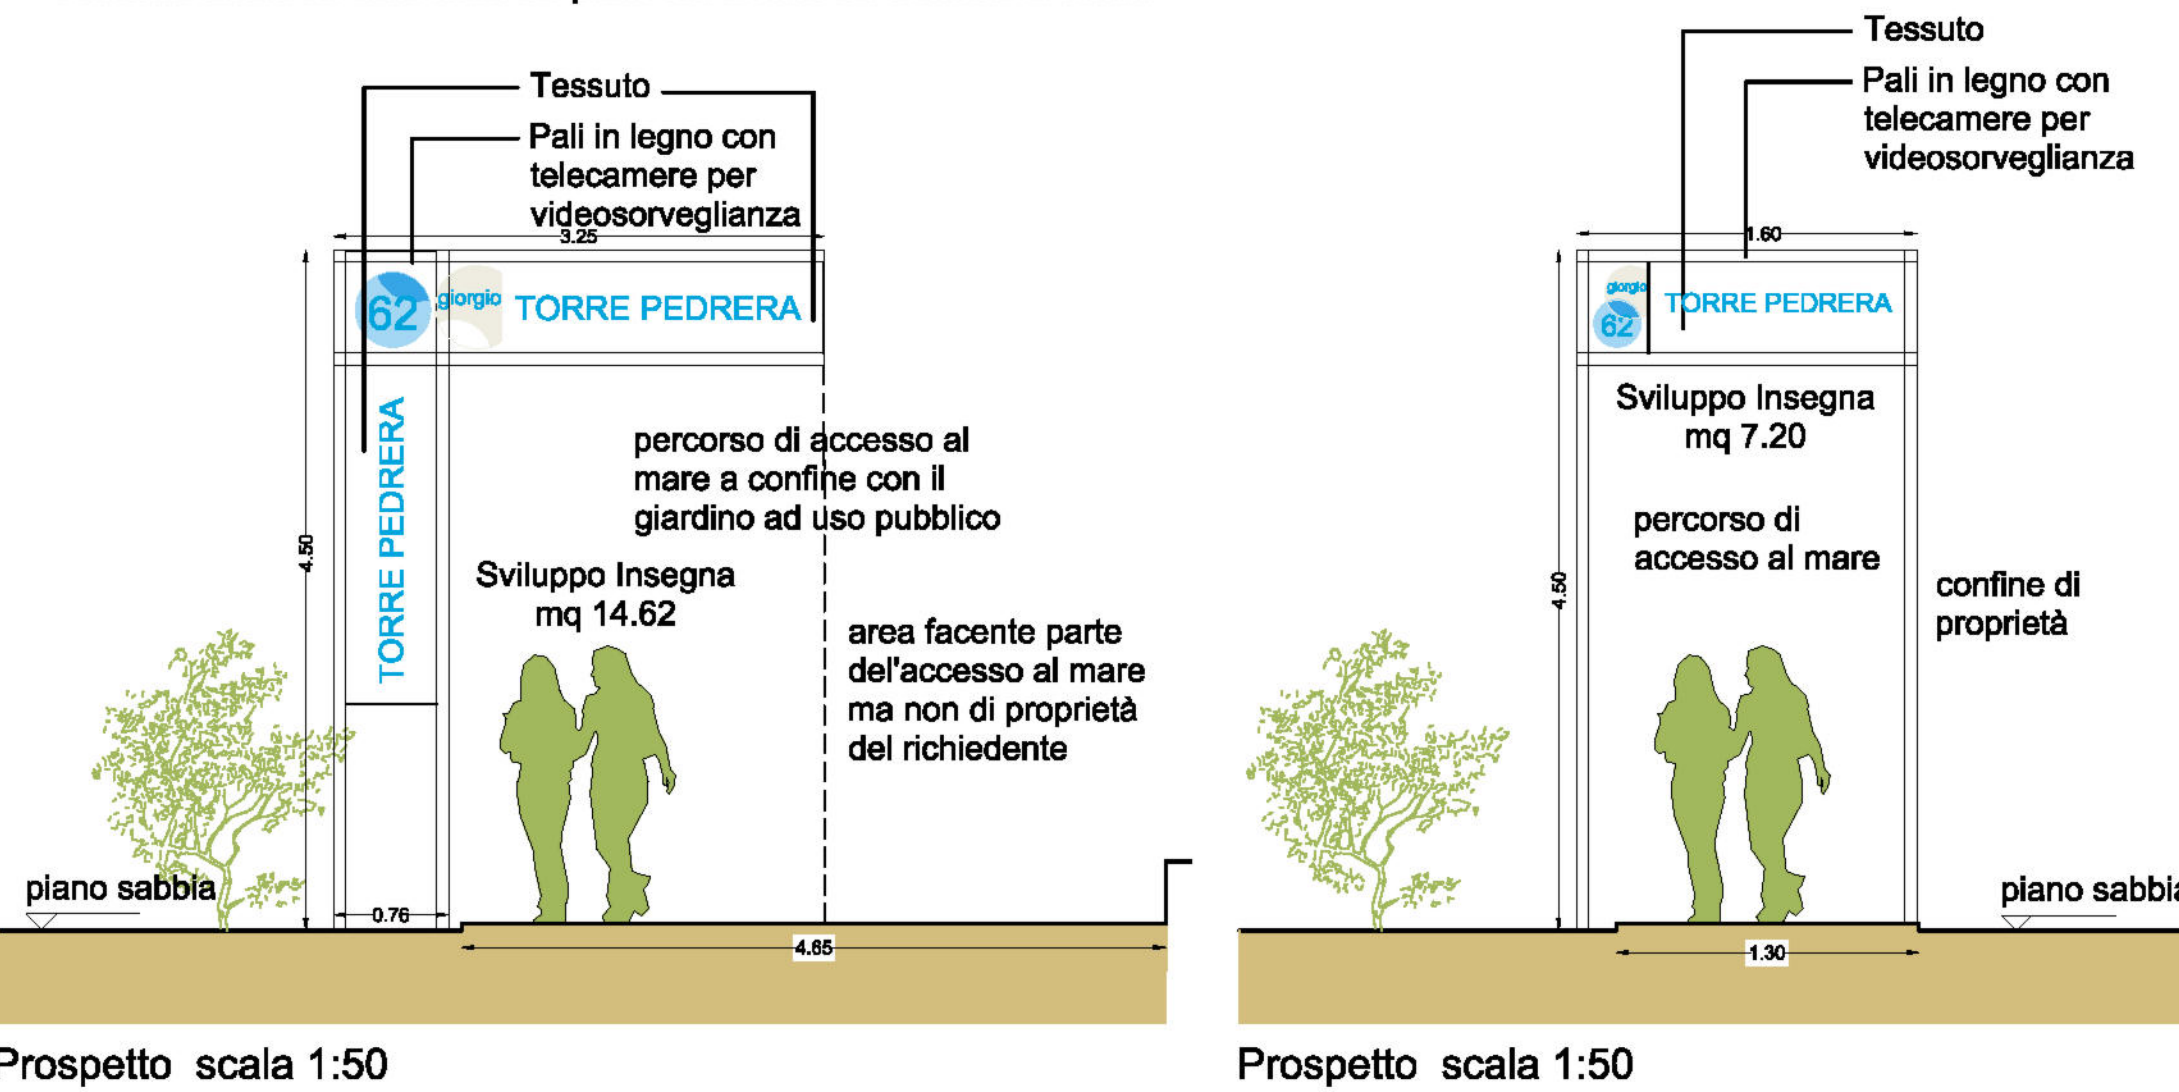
Tessuto

Pali in legno con telecamere per videosorveglianza

3.25

62 giorgio TORRE PEDRERA

TORRE PEDRERA

4.50

percorso di accesso al mare a confine con il giardino ad uso pubblico

Sviluppo Insegna mq 14.62

area facente parte dell'accesso al mare ma non di proprietà del richiedente

piano sabbia

0.76

4.65

Prospetto scala 1:50

Tessuto

Pali in legno con telecamere per videosorveglianza

1.60

giorgio 62 TORRE PEDRERA

Sviluppo Insegna mq 7.20

4.50

percorso di accesso al mare

confine di proprietà

piano sabbia

1.30

Prospetto scala 1:50